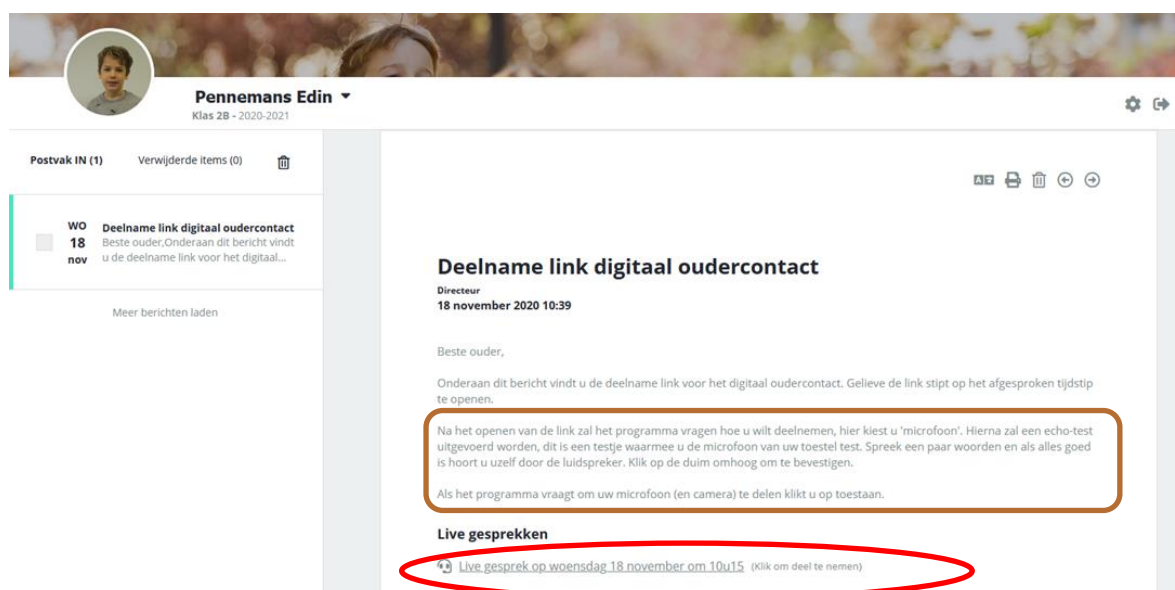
Pennemans Edin
Klas 2B - 2020-2021

Postvak IN (1)
Verwijderde items (0)

WO
18
nov
Deelname link digitaal oudercontact
Beste ouder,Onderaan dit bericht vindt u de deelname link voor het digitaal...

Meer berichten laden

Deelname link digitaal oudercontact
Directeur
18 november 2020 10:39

Beste ouder,

Onderaan dit bericht vindt u de deelname link voor het digitaal oudercontact. Gelieve de link stipt op het afgesproken tijdstip te openen.

Na het openen van de link zal het programma vragen hoe u wilt deelnemen, hier kiest u 'microfoon'. Hierna zal een echo-test uitgevoerd worden, dit is een testje waarmee u de microfoon van uw toestel test. Spreek een paar woorden en als alles goed is hoort u uzelf door de luidspreker. Klik op de duim omhoog om te bevestigen.

Als het programma vraagt om uw microfoon (en camera) te delen klikt u op toestaan.

Live gesprekken

Live gesprek op woensdag 18 november om 10u15 (Klik om deel te nemen)